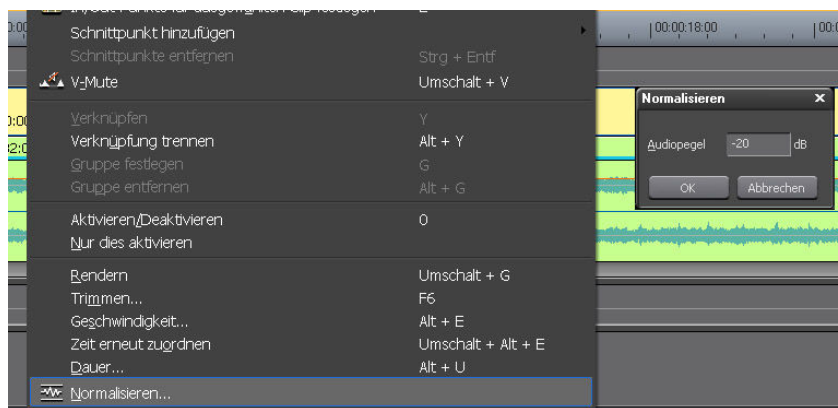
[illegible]
Schnittpunkt hinzufügen
Schnittpunkte entfernen Strg + Entf
V-Mute Umschalt + V
Verknüpfen Y
Verknüpfung trennen Alt + Y
Gruppe festlegen G
Gruppe entfernen Alt + G
Aktivieren/Deaktivieren 0
Nur dies aktivieren
Rendern Umschalt + G
Trimmen... F6
Geschwindigkeit... Alt + E
Zeit erneut zuordnen Umschalt + Alt + E
Dauer... Alt + U
Normalisieren...

|00:00:18:00

Normalisieren
Audiopegel -20 dB
OK Abbrechen